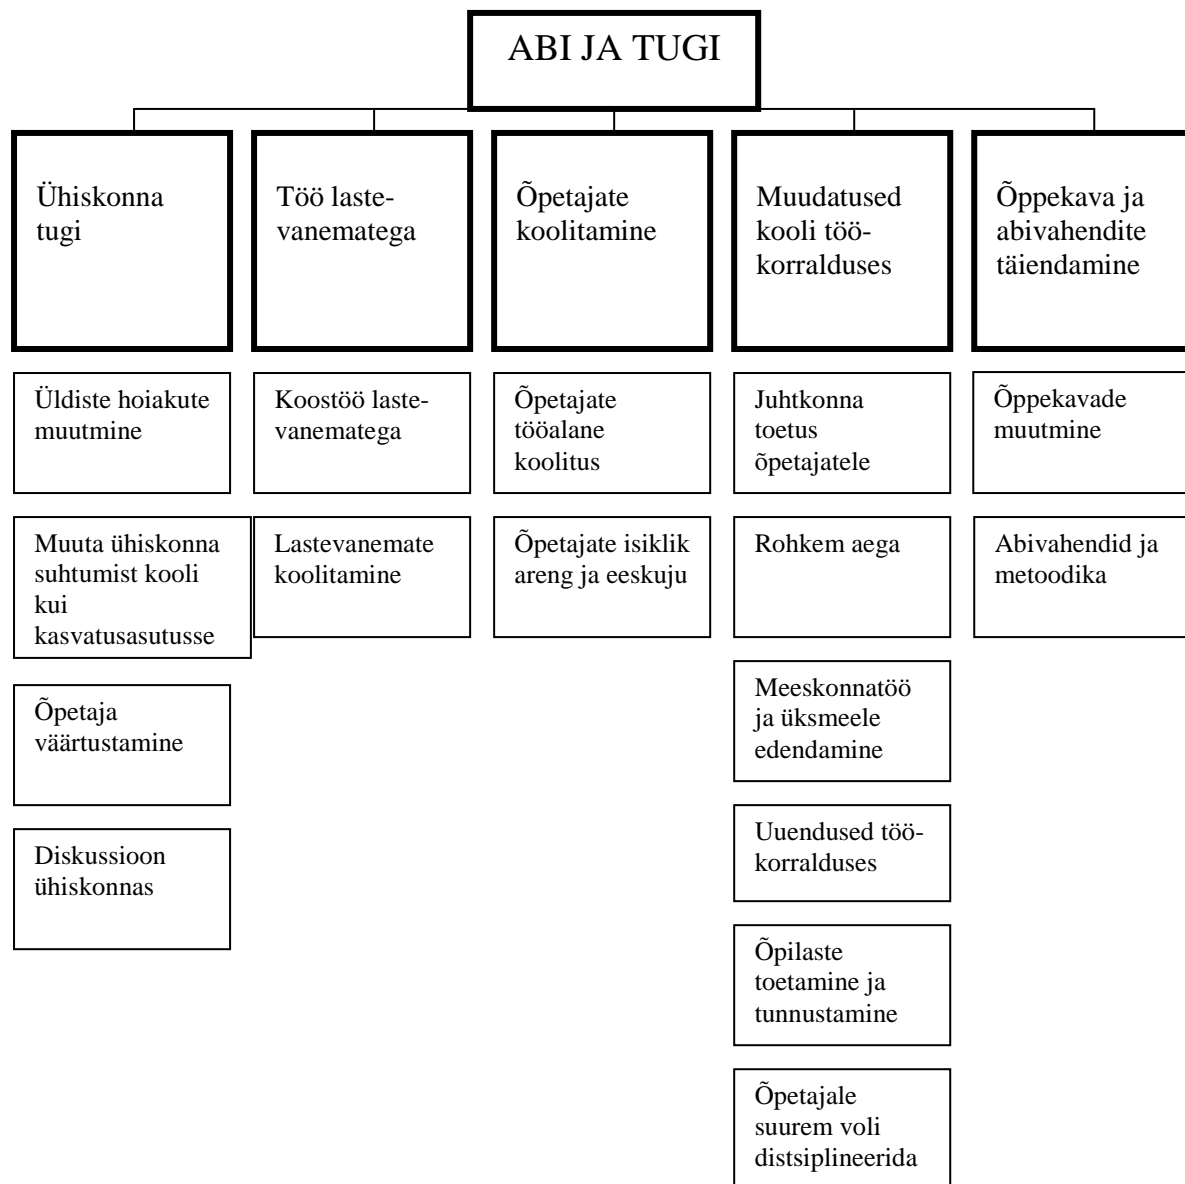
ABI JA TUGI

Ühiskonna tugi

Üldiste hoiakute muutmine

Muuta ühiskonna suhtumist kooli kui kasvatusasutusse

Õpetaja väärtustamine

Diskussioon ühiskonnas

Töö lastevanematega

Koostöö lastevanematega

Lastevanemate koolitamine

Õpetajate koolitamine

Õpetajate tööalane koolitus

Õpetajate isiklik areng ja eeskuju

Muudatused kooli töökorralduses

Juhtkonna toetus õpetajatele

Rohkem aega

Meeskonnatöö ja üksmeele edendamine

Uuendused töökorralduses

Õpilaste toetamine ja tunnustamine

Õpetajale suurem voli distsiplineerida

Õppekava ja abivahendite täiendamine

Õppekavade muutmine

Abivahendid ja metoodika